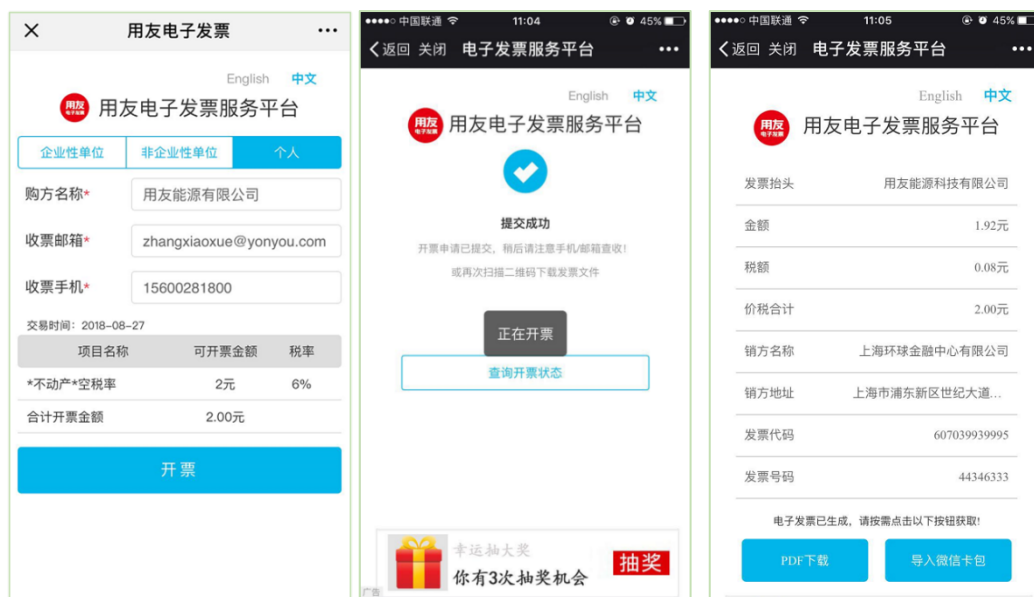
×　用友电子发票　···

English　中文

用友 电子发票　用友电子发票服务平台

企业性单位　非企业性单位　个人

购方名称*　用友能源有限公司

收票邮箱*　zhangxiaoxue@yonyou.com

收票手机*　15600281800

交易时间：2018-08-27

| 项目名称 | 可开票金额 | 税率 |
|---|---|---|
| *不动产*空税率 | 2元 | 6% |
| 合计开票金额 | 2.00元 | |

开 票

●●●●○ 中国联通　11:04　45%

〈返回　关闭　电子发票服务平台　···

English　中文

用友 电子发票　用友电子发票服务平台

提交成功

开票申请已提交，稍后请注意手机/邮箱查收！

或再次扫描二维码下载发票文件

正在开票

查询开票状态

幸运抽大奖

你有3次抽奖机会

抽奖

广告

●●●●○ 中国联通　11:05　45%

〈返回　关闭　电子发票服务平台　···

English　中文

用友 电子发票　用友电子发票服务平台

| 发票抬头 | 用友能源科技有限公司 |
|---|---|
| 金额 | 1.92元 |
| 税额 | 0.08元 |
| 价税合计 | 2.00元 |
| 销方名称 | 上海环球金融中心有限公司 |
| 销方地址 | 上海市浦东新区世纪大道… |
| 发票代码 | 607039939995 |
| 发票号码 | 44346333 |

电子发票已生成，请按需点击以下按钮获取！

PDF下载　导入微信卡包